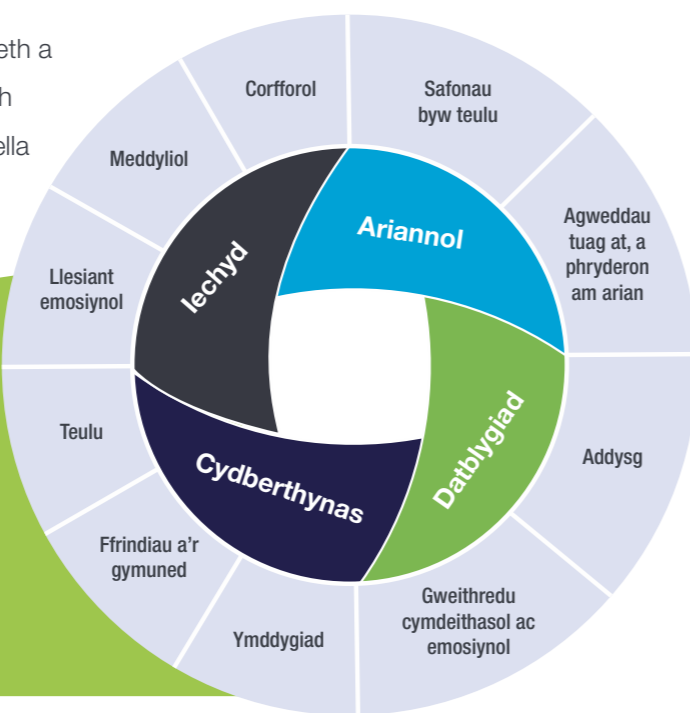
eth a
h
ella

Corfforol

Safonau byw teulu

Meddyliol

Agweddau tuag at, a phryderon am arian

Llesiant emosiynol

Iechyd

Ariannol

Teulu

Datblygiad

Addysg

Cydberthynas

Ffrindiau a'r gymuned

Ymddygiad

Gweithredu cymdeithasol ac emosiynol